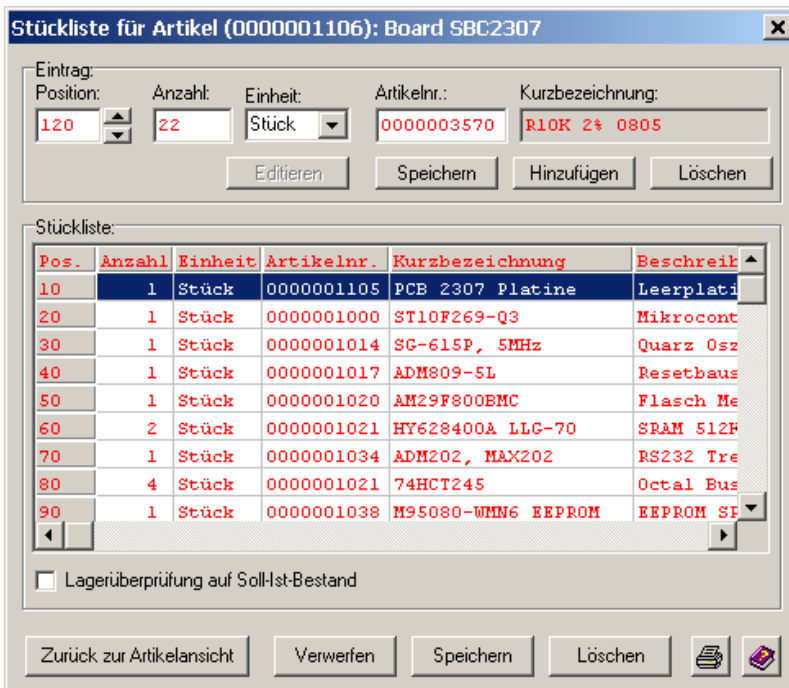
Stückliste für Artikel (0000001106): Board SBC2307

Eintrag:

Position: 120

Anzahl: 22

Einheit: Stück

Artikelnr.: 0000003570

Kurzbezeichnung: R10K 2% 0805

Editieren | Speichern | Hinzufügen | Löschen

Stückliste:

| Pos. | Anzahl | Einheit | Artikelnr. | Kurzbezeichnung | Beschreib |
|---|---|---|---|---|---|
| 10 | 1 | Stück | 0000001105 | PCB 2307 Platine | Leerplati |
| 20 | 1 | Stück | 0000001000 | ST10F269-Q3 | Mikrocont |
| 30 | 1 | Stück | 0000001014 | SG-615P, 5MHz | Quarz Osz |
| 40 | 1 | Stück | 0000001017 | ADM809-5L | Resetbaus |
| 50 | 1 | Stück | 0000001020 | AM29F800BMC | Flasch Me |
| 60 | 2 | Stück | 0000001021 | HY628400A LLG-70 | SRAM 512K |
| 70 | 1 | Stück | 0000001034 | ADM202, MAX202 | RS232 Tre |
| 80 | 4 | Stück | 0000001021 | 74HCT245 | Octal Bus |
| 90 | 1 | Stück | 0000001038 | M95080-WMN6 EEPROM | EEPROM SP |

Lagerüberprüfung auf Soll-Ist-Bestand

Zurück zur Artikelansicht | Verwerfen | Speichern | Löschen